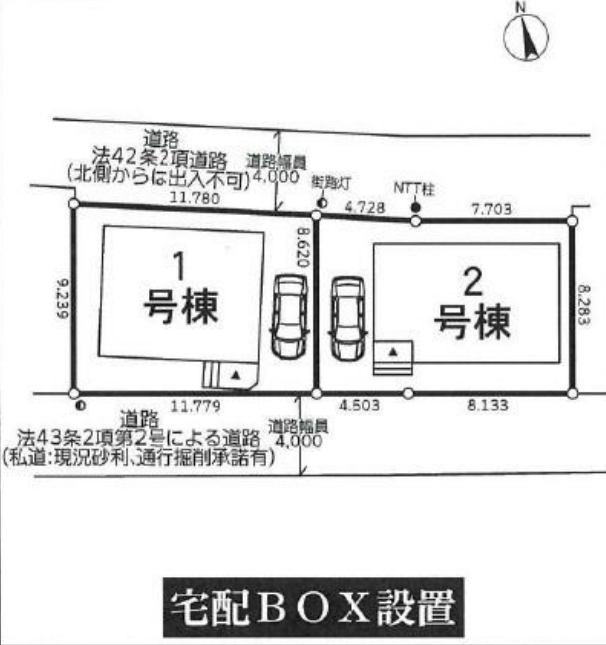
N

道路
法42条2項道路
(北側からは出入不可)

道路幅員
4,000

街路灯

NTT柱

11.780

4.728

7.703

8.620

9.239

1
号棟

2
号棟

8.283

11.779

4.503

8.133

道路
法43条2項第2号による道路
(私道:現況砂利、通行掘削承諾有)

道路幅員
4,000

宅配BOX設置